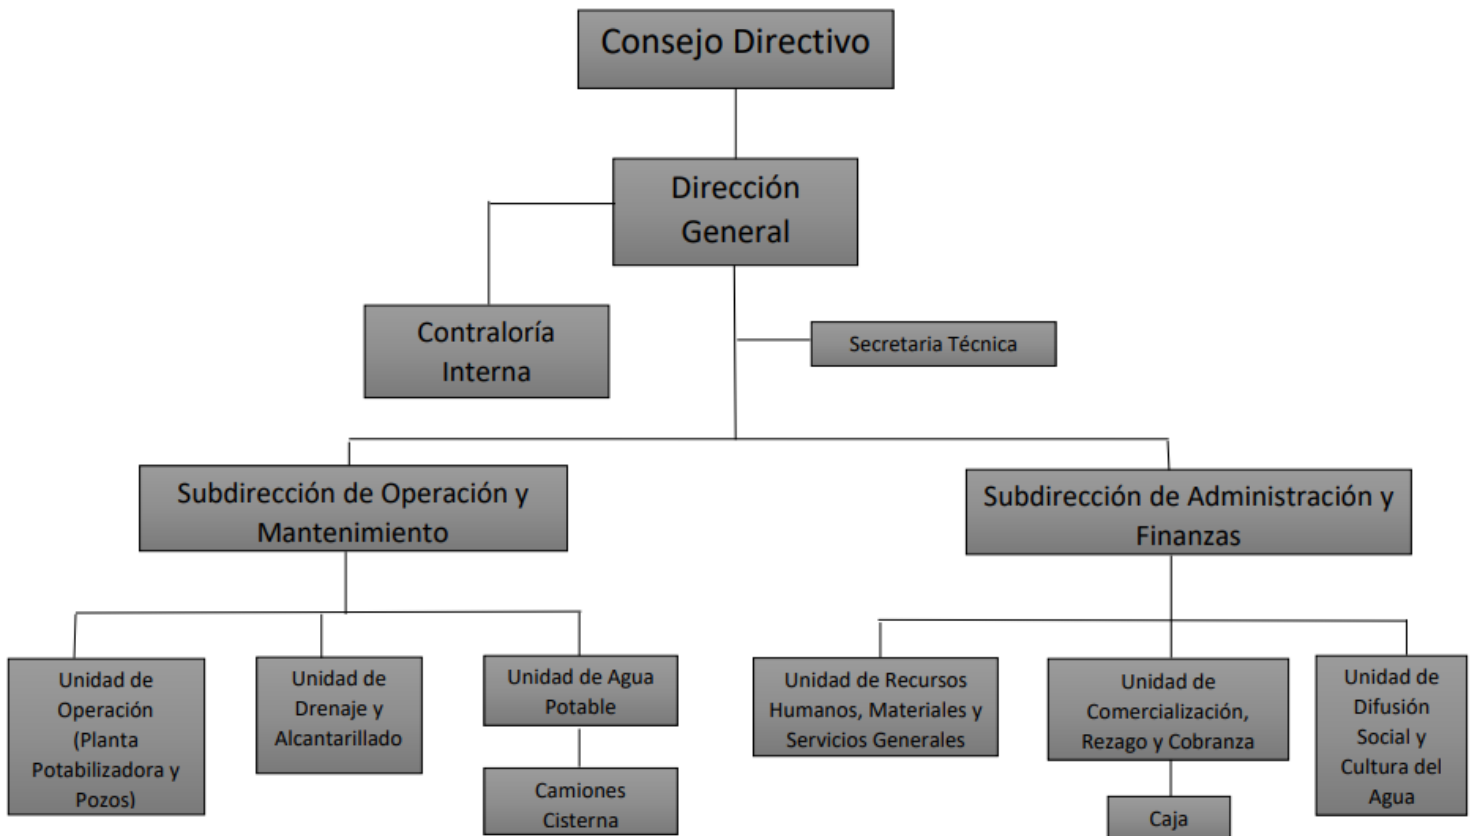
Consejo Directivo

Dirección General

Contraloría Interna

Secretaria Técnica

Subdirección de Operación y Mantenimiento

Subdirección de Administración y Finanzas

Unidad de Operación (Planta Potabilizadora y Pozos)

Unidad de Drenaje y Alcantarillado

Unidad de Agua Potable

Camiones Cisterna

Unidad de Recursos Humanos, Materiales y Servicios Generales

Unidad de Comercialización, Rezago y Cobranza

Caja

Unidad de Difusión Social y Cultura del Agua